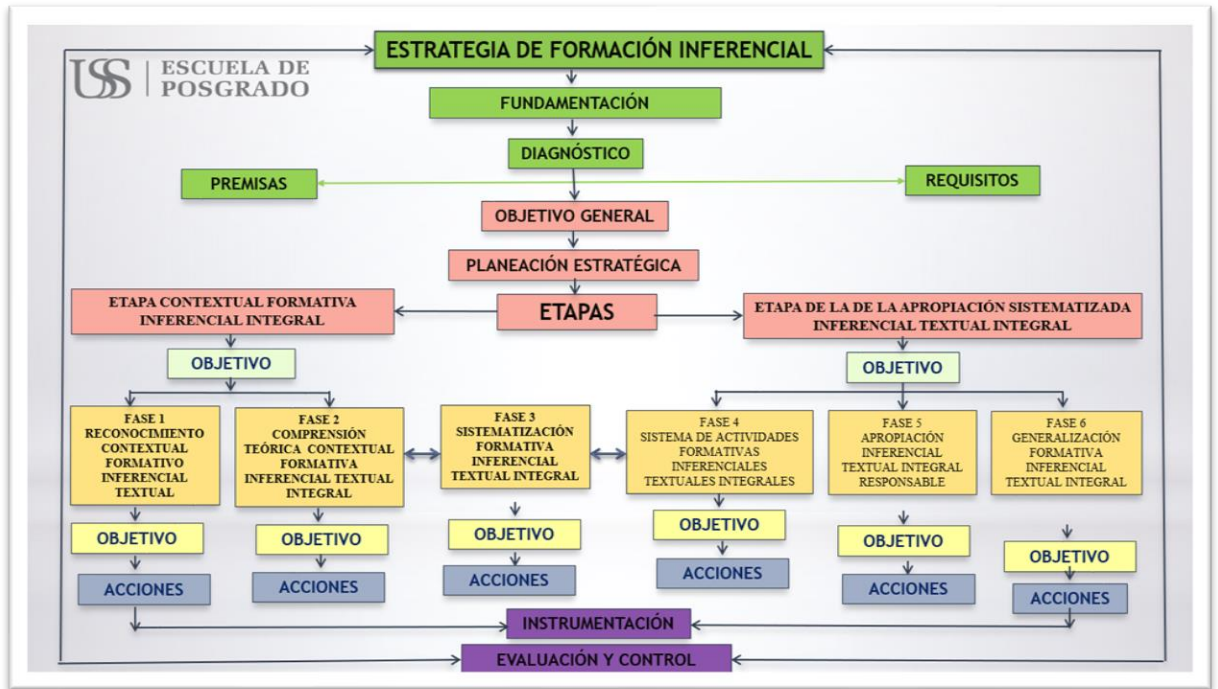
ESTRATEGIA DE FORMACIÓN INFERENCIAL

USS | ESCUELA DE POSGRADO

FUNDAMENTACIÓN

DIAGNÓSTICO

PREMISAS

REQUISITOS

OBJETIVO GENERAL

PLANEACIÓN ESTRATÉGICA

ETAPA CONTEXTUAL FORMATIVA INFERENCIAL INTEGRAL

ETAPAS

ETAPA DE LA DE LA APROPIACIÓN SISTEMATIZADA INFERENCIAL TEXTUAL INTEGRAL

OBJETIVO

OBJETIVO

FASE 1 RECONOCIMIENTO CONTEXTUAL FORMATIVO INFERENCIAL TEXTUAL

FASE 2 COMPRENSIÓN TEÓRICA CONTEXTUAL FORMATIVA INFERENCIAL TEXTUAL INTEGRAL

FASE 3 SISTEMATIZACIÓN FORMATIVA INFERENCIAL TEXTUAL INTEGRAL

FASE 4 SISTEMA DE ACTIVIDADES FORMATIVAS INFERENCIALES TEXTUALES INTEGRALES

FASE 5 APROPIACIÓN INFERENCIAL TEXTUAL INTEGRAL RESPONSABLE

FASE 6 GENERALIZACIÓN FORMATIVA INFERENCIAL TEXTUAL INTEGRAL

OBJETIVO

OBJETIVO

OBJETIVO

OBJETIVO

OBJETIVO

OBJETIVO

ACCIONES

ACCIONES

ACCIONES

ACCIONES

ACCIONES

ACCIONES

INSTRUMENTACIÓN

EVALUACIÓN Y CONTROL